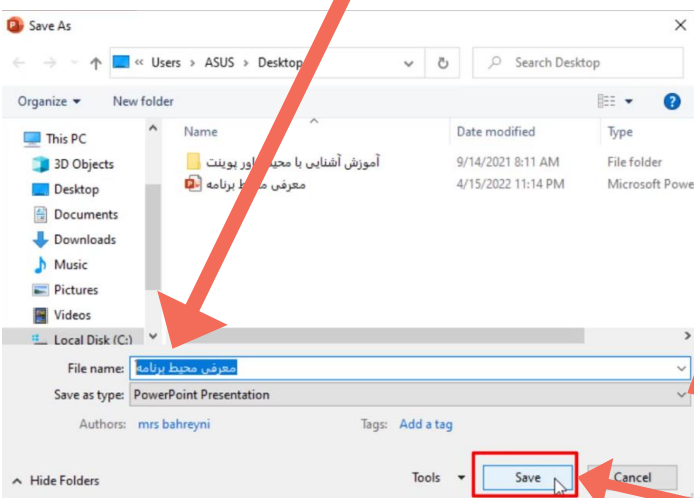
Save As

« Users › ASUS › Desktop

Search Desktop

Organize ▾ New folder

This PC
3D Objects
Desktop
Documents
Downloads
Music
Pictures
Videos
Local Disk (C:)

| Name | Date modified | Type |
|---|---|---|
| آموزش آشنایی با محیط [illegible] اور پوینت | 9/14/2021 8:11 AM | File folder |
| معرفی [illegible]ط برنامه | 4/15/2022 11:14 PM | Microsoft Powe |

File name: معرفی محیط برنامه

Save as type: PowerPoint Presentation

Authors: mrs bahreyni Tags: Add a tag

Hide Folders Tools ▾ Save Cancel